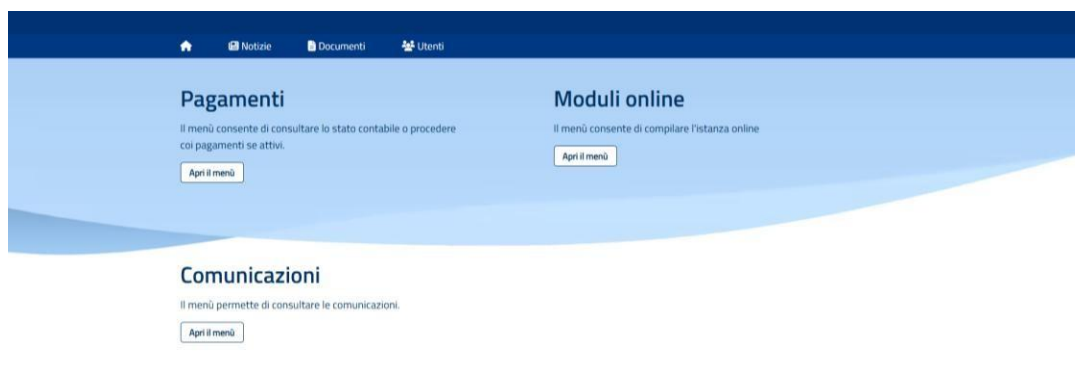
Notizie Documenti Utenti

Pagamenti

Il menù consente di consultare lo stato contabile o procedere coi pagamenti se attivi.

Apri il menù

Moduli online

Il menù consente di compilare l'istanza online

Apri il menù

Comunicazioni

Il menù permette di consultare le comunicazioni.

Apri il menù